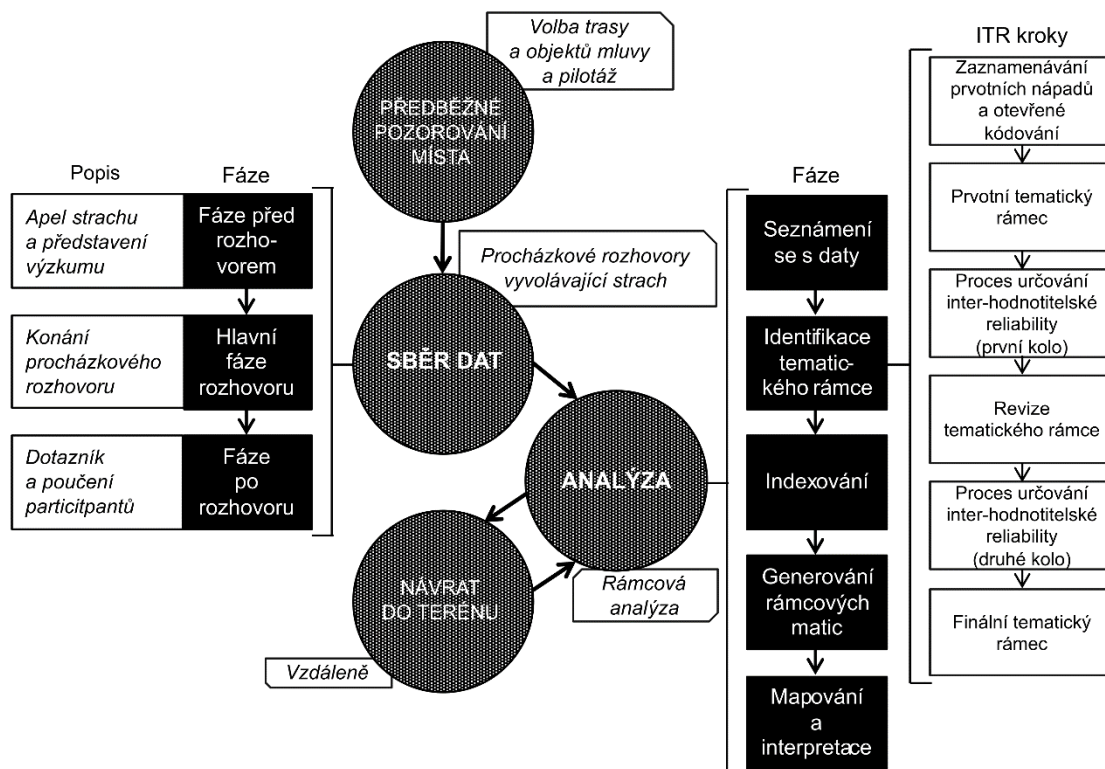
Volba trasy a objektů mluvy a pilotáž

PŘEDBĚŽNÉ POZOROVÁNÍ MÍSTA

Popis

Fáze

Apel strachu a představení výzkumu

Fáze před rozhovorem

Konání procházkového rozhovoru

Hlavní fáze rozhovoru

Dotazník a poučení particitpantů

Fáze po rozhovoru

Procházkové rozhovory vyvolávající strach

SBĚR DAT

ANALÝZA

NÁVRAT DO TERÉNU

Rámcová analýza

Vzdáleně

Fáze

Seznámení se s daty

Identifikace tematického rámce

Indexování

Generování rámcových matic

Mapování a interpretace

ITR kroky

Zaznamenávání prvotních nápadů a otevřené kódování

Prvotní tematický rámec

Proces určování inter-hodnotitelské reliability (první kolo)

Revize tematického rámce

Proces určování inter-hodnotitelské reliability (druhé kolo)

Finální tematický rámec